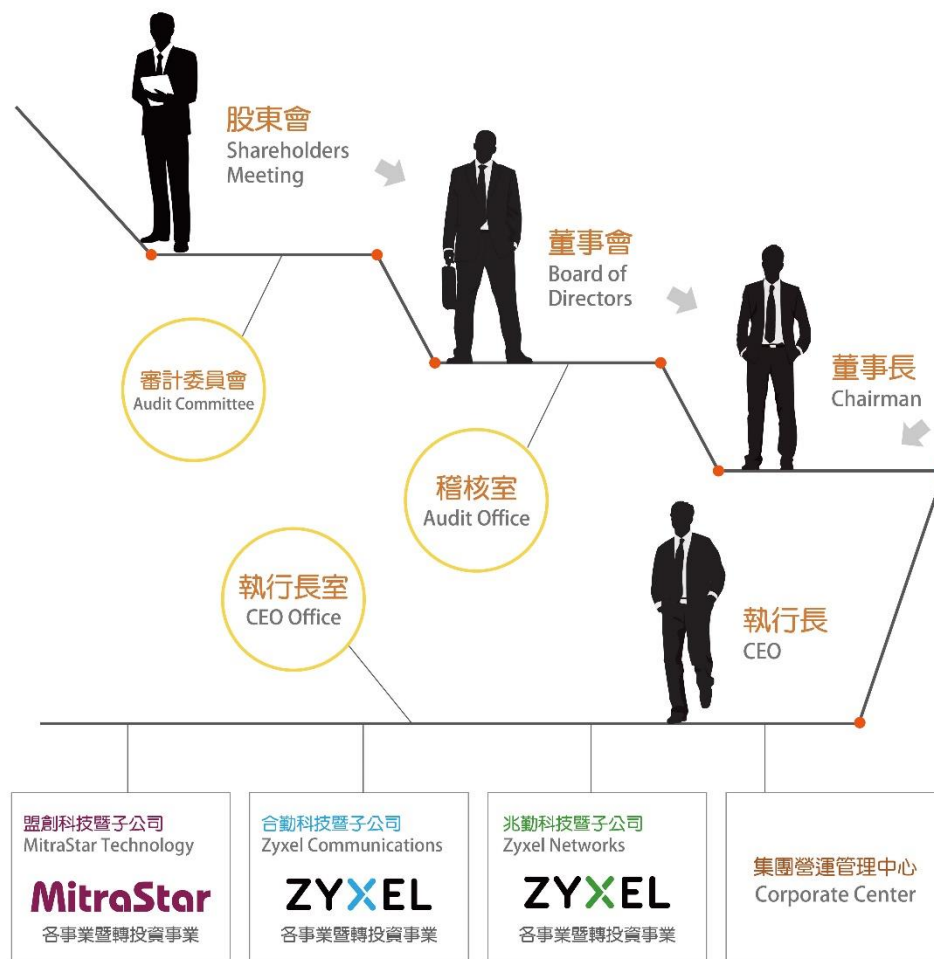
股東會
Shareholders Meeting

董事會
Board of Directors

董事長
Chairman

審計委員會
Audit Committee

稽核室
Audit Office

執行長室
CEO Office

執行長
CEO

盟創科技暨子公司
MitraStar Technology
MitraStar
各事業暨轉投資事業

合勤科技暨子公司
Zyxel Communications
ZYXEL
各事業暨轉投資事業

兆勤科技暨子公司
Zyxel Networks
ZYXEL
各事業暨轉投資事業

集團營運管理中心
Corporate Center